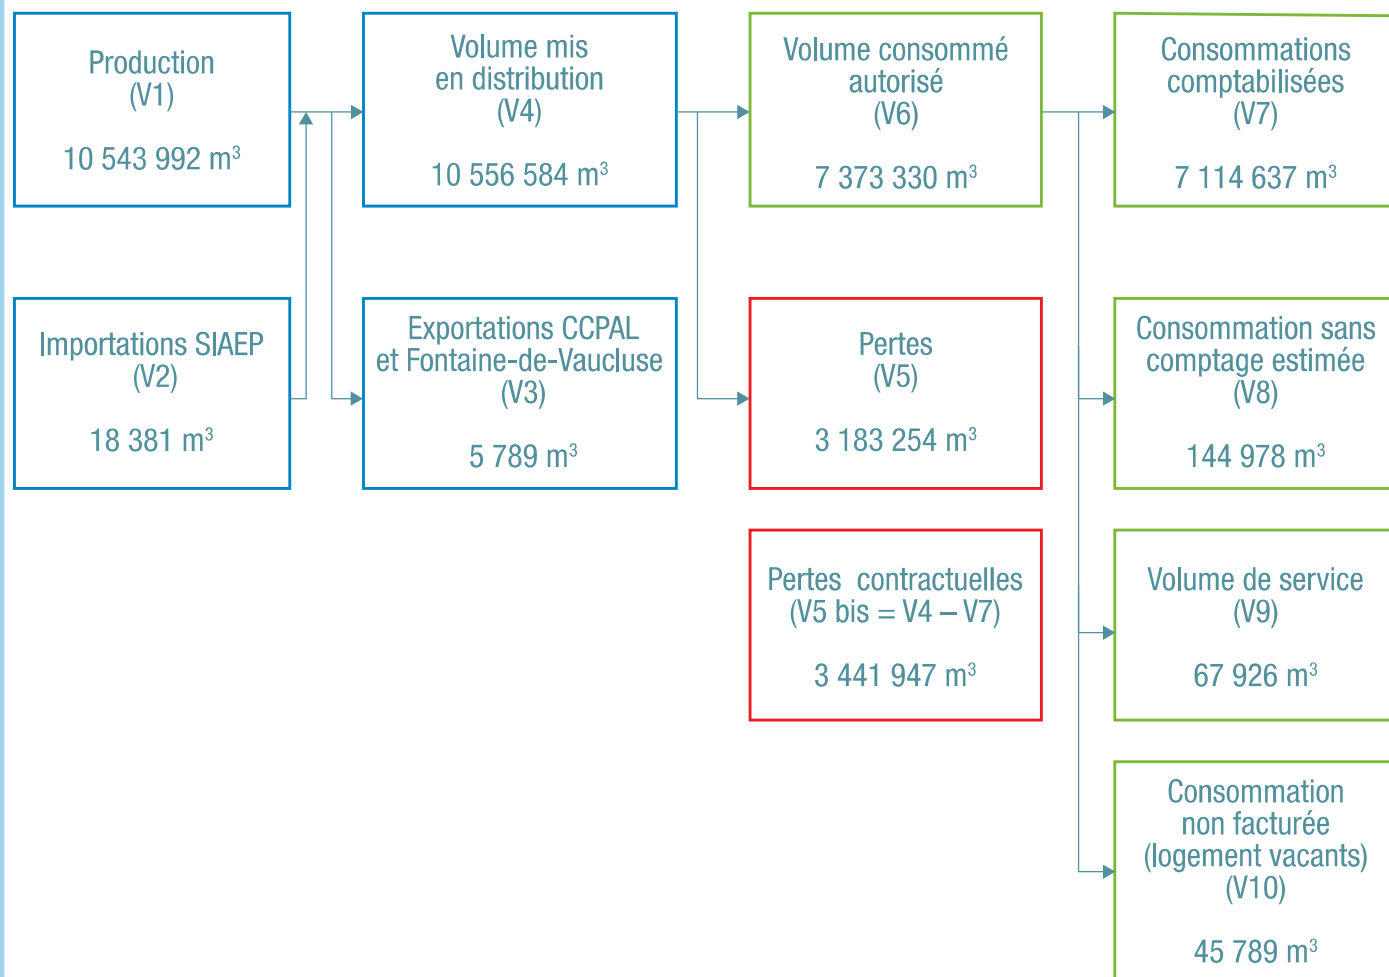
Production
(V1)

10 543 992 m$^3$

Importations SIAEP
(V2)

18 381 m$^3$

Volume mis en distribution
(V4)

10 556 584 m$^3$

Exportations CCPAL et Fontaine-de-Vaucluse
(V3)

5 789 m$^3$

Volume consommé autorisé
(V6)

7 373 330 m$^3$

Pertes
(V5)

3 183 254 m$^3$

Pertes contractuelles
(V5 bis = V4 – V7)

3 441 947 m$^3$

Consommations comptabilisées
(V7)

7 114 637 m$^3$

Consommation sans comptage estimée
(V8)

144 978 m$^3$

Volume de service
(V9)

67 926 m$^3$

Consommation non facturée (logement vacants)
(V10)

45 789 m$^3$